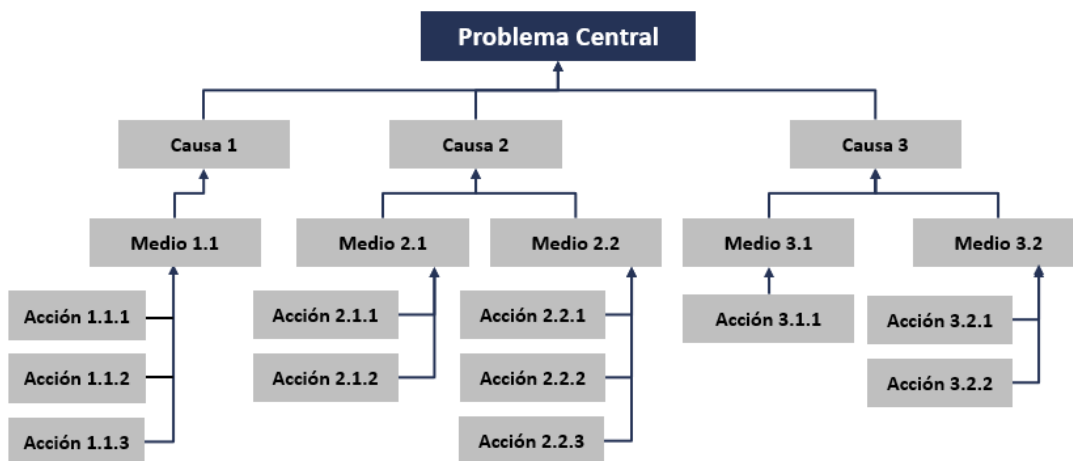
Problema Central

Causa 1

Causa 2

Causa 3

Medio 1.1

Medio 2.1

Medio 2.2

Medio 3.1

Medio 3.2

Acción 1.1.1

Acción 1.1.2

Acción 1.1.3

Acción 2.1.1

Acción 2.1.2

Acción 2.2.1

Acción 2.2.2

Acción 2.2.3

Acción 3.1.1

Acción 3.2.1

Acción 3.2.2